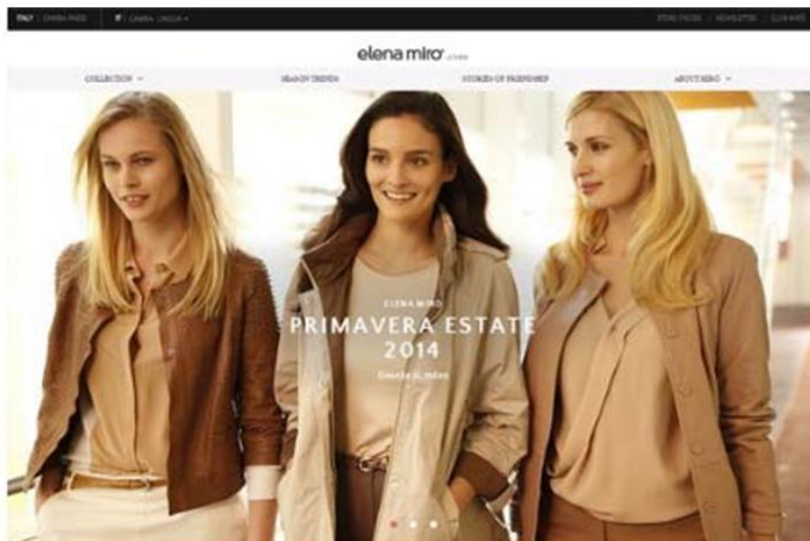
ITALY | CAMBIA PAESE | CAMBIA LINGUA | STORE FINDER | NEWSLETTER | CLUB MIRÒ

elena mirò .com

COLLECTION | SEASON TRENDS | STORIES OF FRIENDSHIP | ABOUT MIRÒ

ELENA MIRÒ
PRIMAVERA ESTATE
2014
Guarda il video